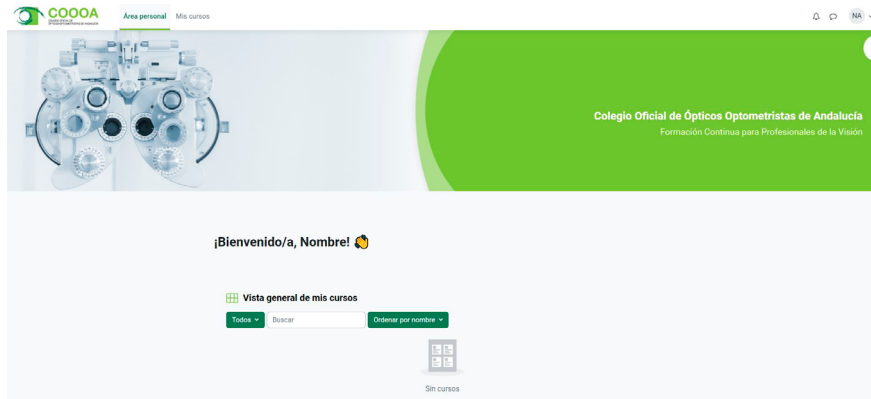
COOOA

Área personal Mis cursos

NA

Colegio Oficial de Ópticos Optometristas de Andalucía
Formación Continua para Profesionales de la Visión

¡Bienvenido/a, Nombre! 👋

Vista general de mis cursos

Todos

Buscar

Ordenar por nombre

Sin cursos